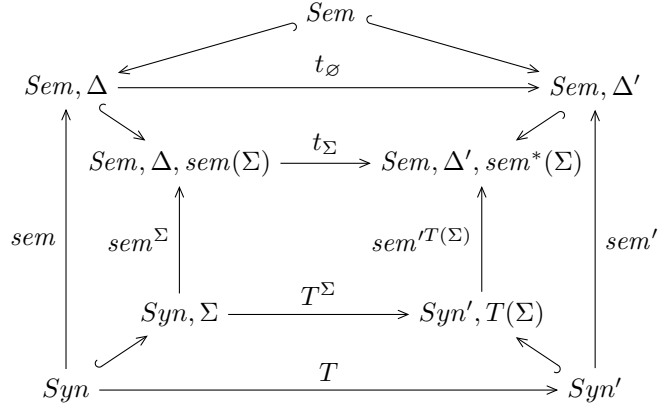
$Sem$

$Sem, \Delta$ $\xrightarrow{t_{\varnothing}}$ $Sem, \Delta'$

$Sem, \Delta, sem(\Sigma)$ $\xrightarrow{t_{\Sigma}}$ $Sem, \Delta', sem^*(\Sigma)$

$sem$ $sem^{\Sigma}$ $sem'^{T(\Sigma)}$ $sem'$

$Syn, \Sigma$ $\xrightarrow{T^{\Sigma}}$ $Syn', T(\Sigma)$

$Syn$ $\xrightarrow{T}$ $Syn'$